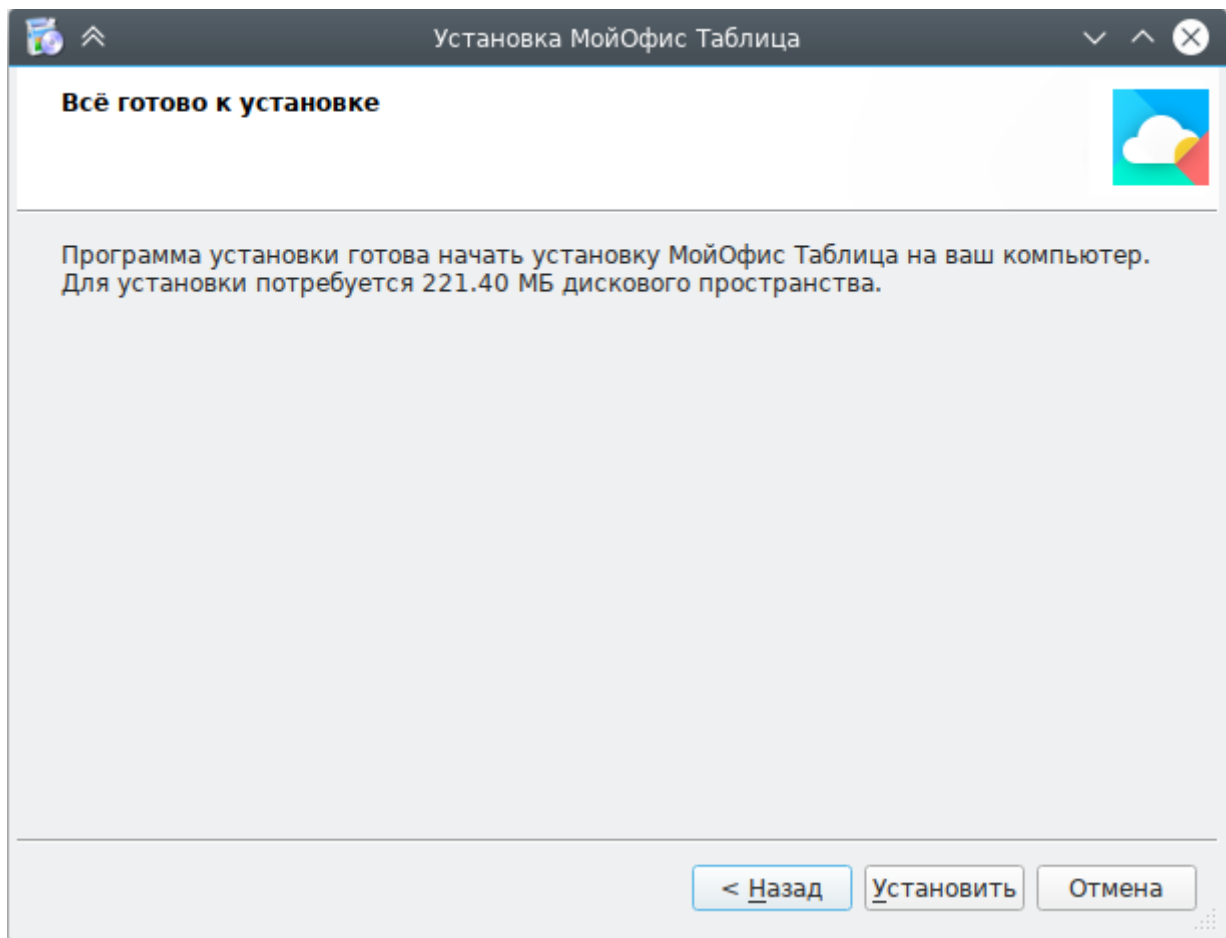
Установка МойОфис Таблица

Всё готово к установке

Программа установки готова начать установку МойОфис Таблица на ваш компьютер.
Для установки потребуется 221.40 МБ дискового пространства.

< Назад Установить Отмена